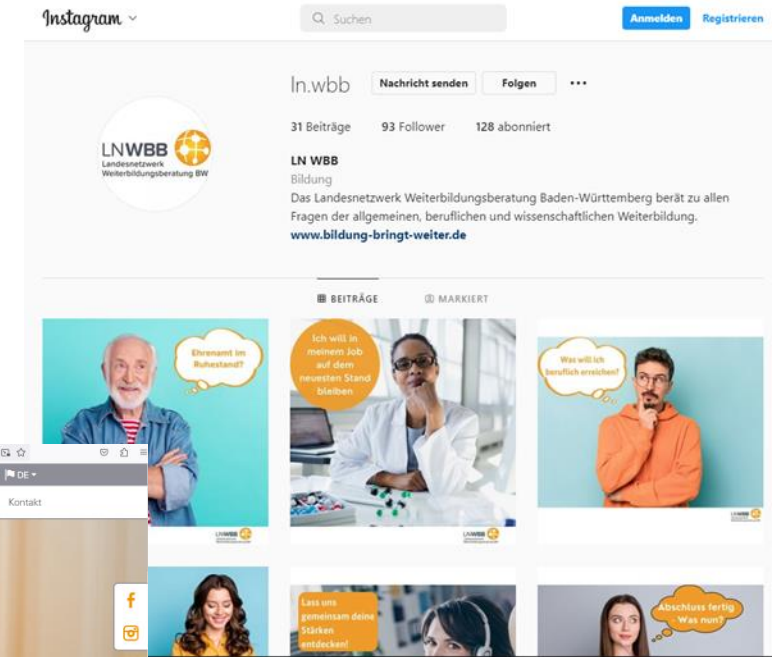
Instagram

Suchen

Anmelden

Registrieren

ln.wbb

Nachricht senden

Folgen

•••

LNWBB
Landesnetzwerk
Weiterbildungsberatung BW

31 Beiträge   93 Follower   128 abonniert

LN WBB
Bildung
Das Landesnetzwerk Weiterbildungsberatung Baden-Württemberg berät zu allen Fragen der allgemeinen, beruflichen und wissenschaftlichen Weiterbildung.
www.bildung-bringt-weiter.de

BEITRÄGE

MARKIERT

Ehrenamt im Ruhestand?

Ich will in meinem Job auf dem neuesten Stand bleiben

Was will ich beruflich erreichen?

LNWBB

LNWBB

LNWBB

DE

Kontakt

Lass uns gemeinsam deine Stärken entdecken!

Abschluss fertig – Was nun?